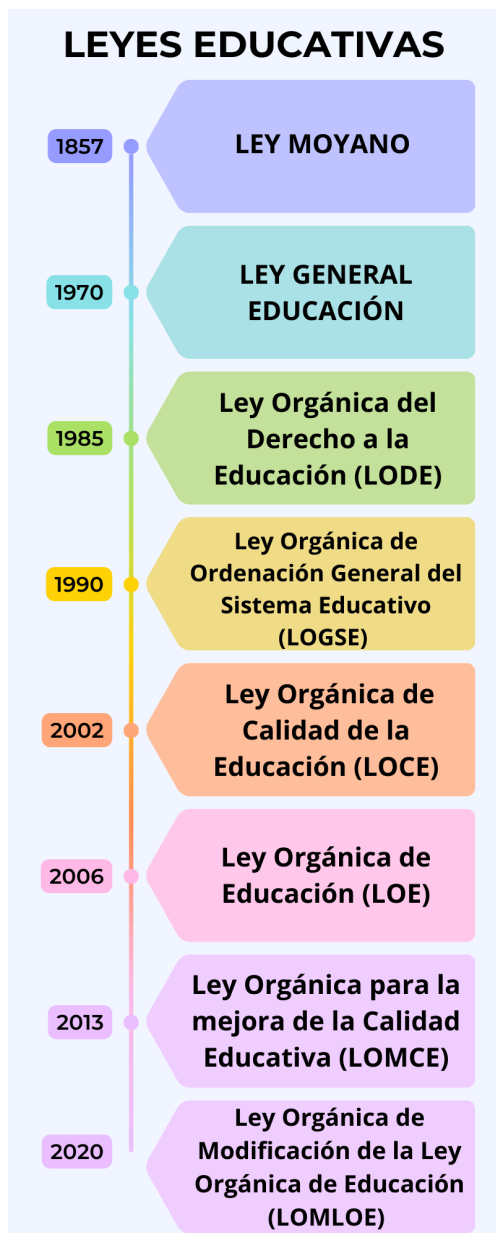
LEYES EDUCATIVAS

1857
LEY MOYANO

1970
LEY GENERAL EDUCACIÓN

1985
Ley Orgánica del Derecho a la Educación (LODE)

1990
Ley Orgánica de Ordenación General del Sistema Educativo (LOGSE)

2002
Ley Orgánica de Calidad de la Educación (LOCE)

2006
Ley Orgánica de Educación (LOE)

2013
Ley Orgánica para la mejora de la Calidad Educativa (LOMCE)

2020
Ley Orgánica de Modificación de la Ley Orgánica de Educación (LOMLOE)